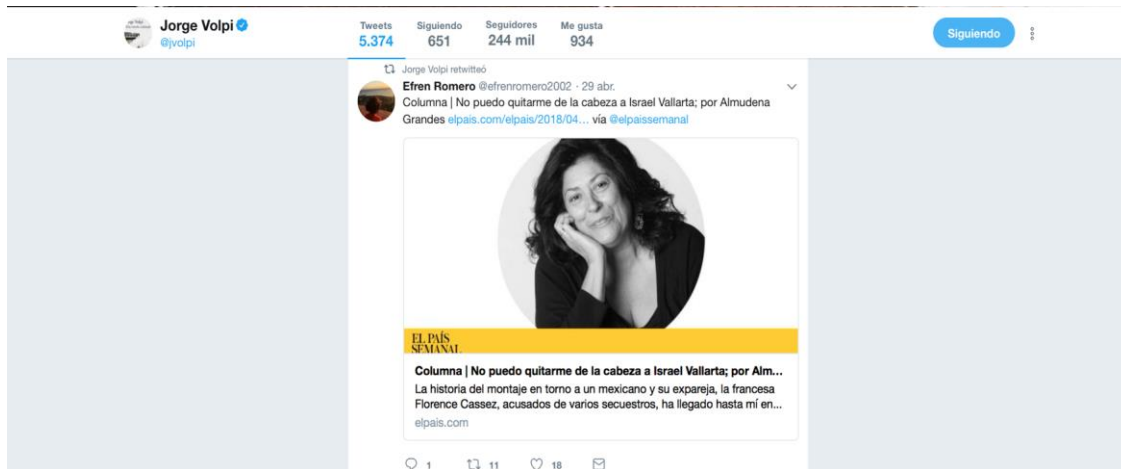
Jorge Volpi
@jvolpi

Tweets
5.374

Siguiendo
651

Seguidores
244 mil

Me gusta
934

Siguiendo

Jorge Volpi retwitteó

Efren Romero @efrenromero2002 · 29 abr.
Columna | No puedo quitarme de la cabeza a Israel Vallarta; por Almudena Grandes elpais.com/elpais/2018/04… vía @elpaissemanal

EL PAÍS SEMANAL

Columna | No puedo quitarme de la cabeza a Israel Vallarta; por Alm…
La historia del montaje en torno a un mexicano y su expareja, la francesa Florence Cassez, acusados de varios secuestros, ha llegado hasta mí en…
elpais.com

1
11
18